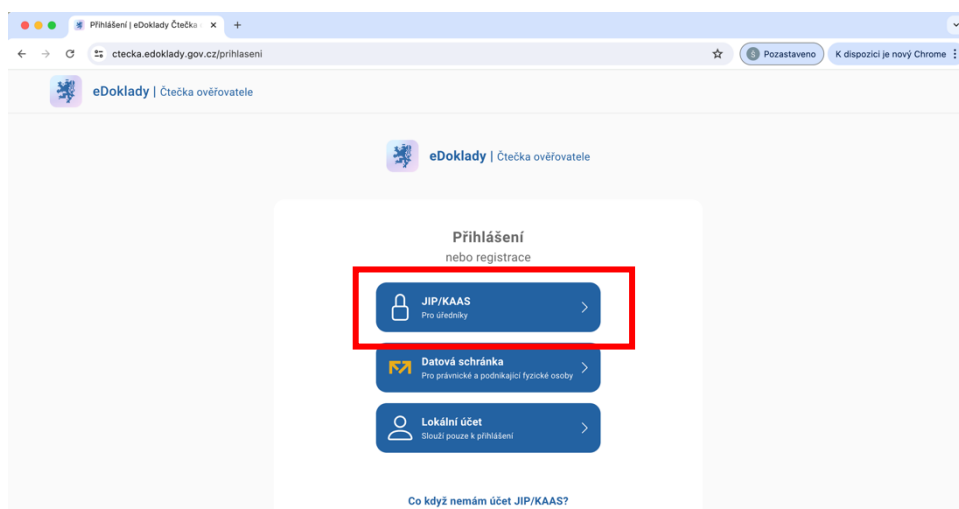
Přihlášení | eDoklady Čtečka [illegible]

ctecka.edoklady.gov.cz/prihlaseni

Pozastaveno

K dispozici je nový Chrome

eDoklady | Čtečka ověřovatele

eDoklady | Čtečka ověřovatele

Přihlášení

nebo registrace

JIP/KAAS
Pro úředníky

Datová schránka
Pro právnické a podnikající fyzické osoby

Lokální účet
Slouží pouze k přihlášení

Co když nemám účet JIP/KAAS?